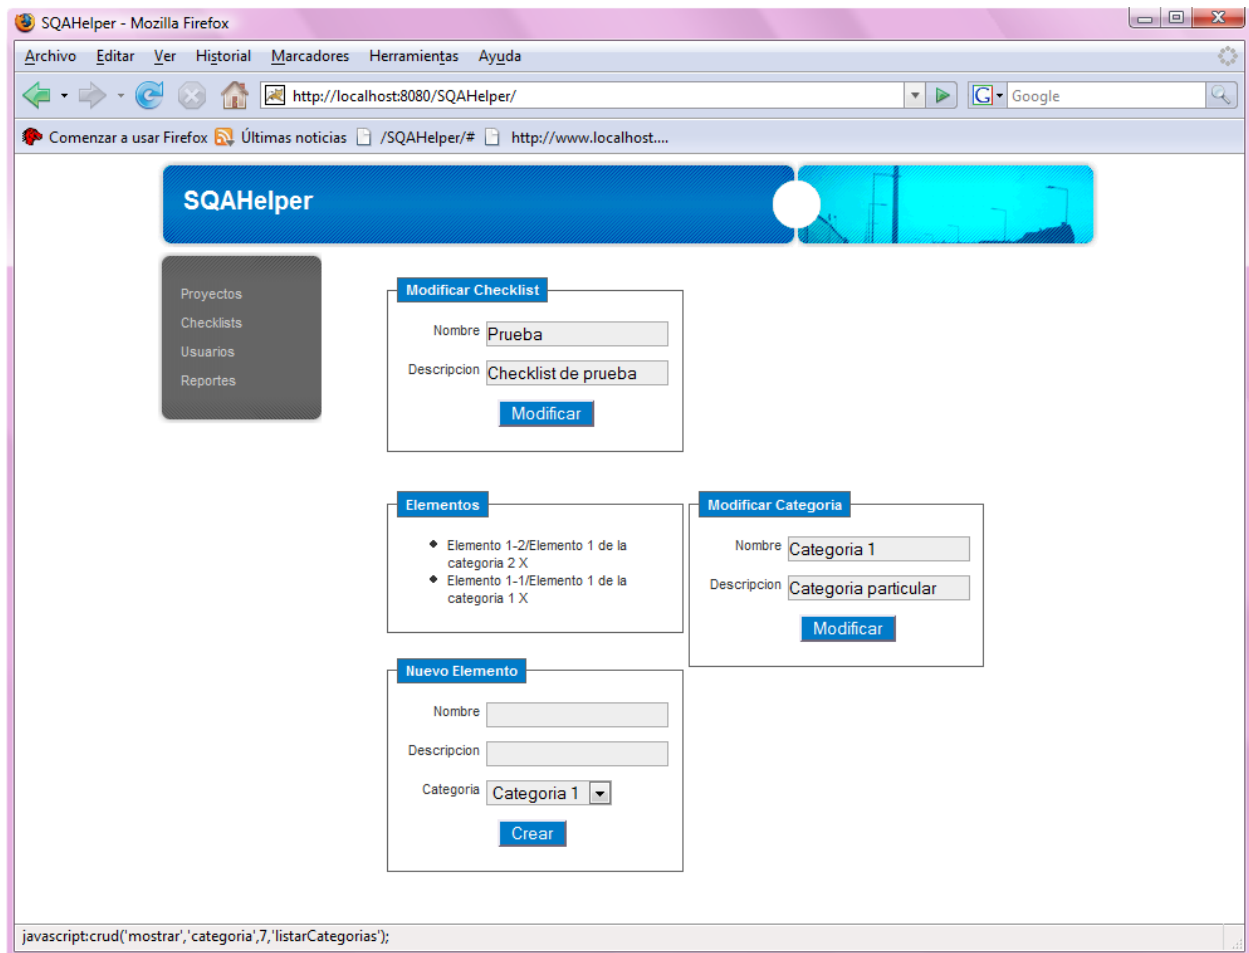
SQAHelper - Mozilla Firefox

Archivo Editar Ver Historial Marcadores Herramientas Ayuda

http://localhost:8080/SQAHelper/

Google

Comenzar a usar Firefox Últimas noticias /SQAHelper/# http://www.localhost....

SQAHelper

Proyectos
Checklists
Usuarios
Reportes

Modificar Checklist
Nombre Prueba
Descripcion Checklist de prueba
Modificar

Elementos
- Elemento 1-2/Elemento 1 de la categoria 2 X
- Elemento 1-1/Elemento 1 de la categoria 1 X

Modificar Categoria
Nombre Categoria 1
Descripcion Categoria particular
Modificar

Nuevo Elemento
Nombre
Descripcion
Categoria Categoria 1
Crear

javascript:crud('mostrar','categoria',7,'listarCategorias');